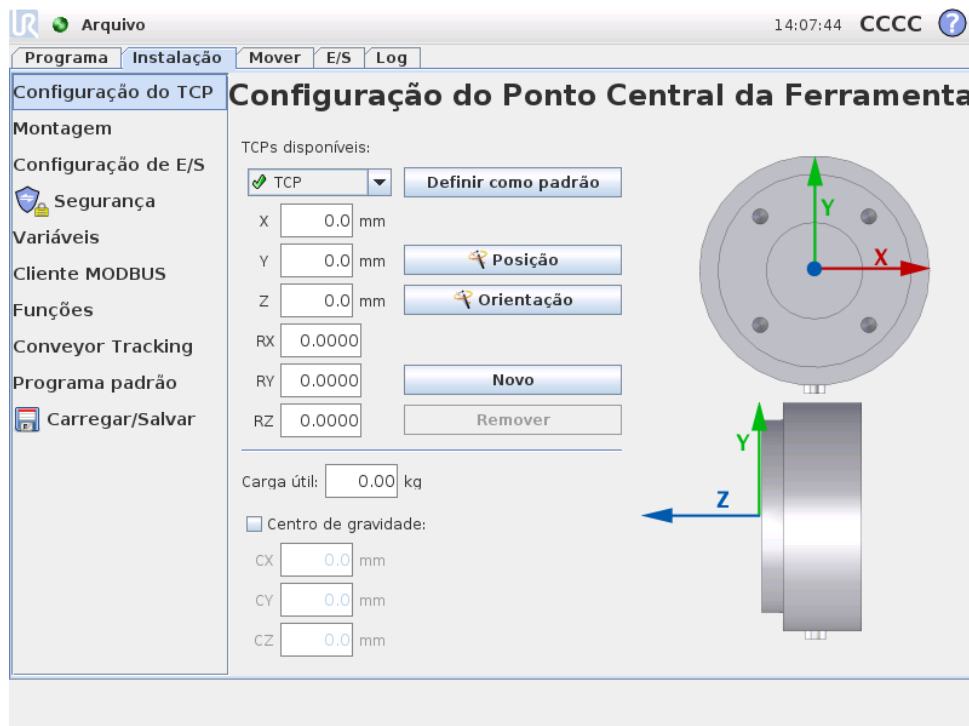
Arquivo

14:07:44 CCCC ?

Programa | Instalação | Mover | E/S | Log

Configuração do TCP
Montagem
Configuração de E/S
Segurança
Variáveis
Cliente MODBUS
Funções
Conveyor Tracking
Programa padrão
Carregar/Salvar

Configuração do Ponto Central da Ferramenta

TCPs disponíveis:

TCP

Definir como padrão

X 0.0 mm
Y 0.0 mm
Z 0.0 mm
RX 0.0000
RY 0.0000
RZ 0.0000

Posição
Orientação
Novo
Remover

Carga útil: 0.00 kg

Centro de gravidade:

CX 0.0 mm
CY 0.0 mm
CZ 0.0 mm

Y
X
Y
Z